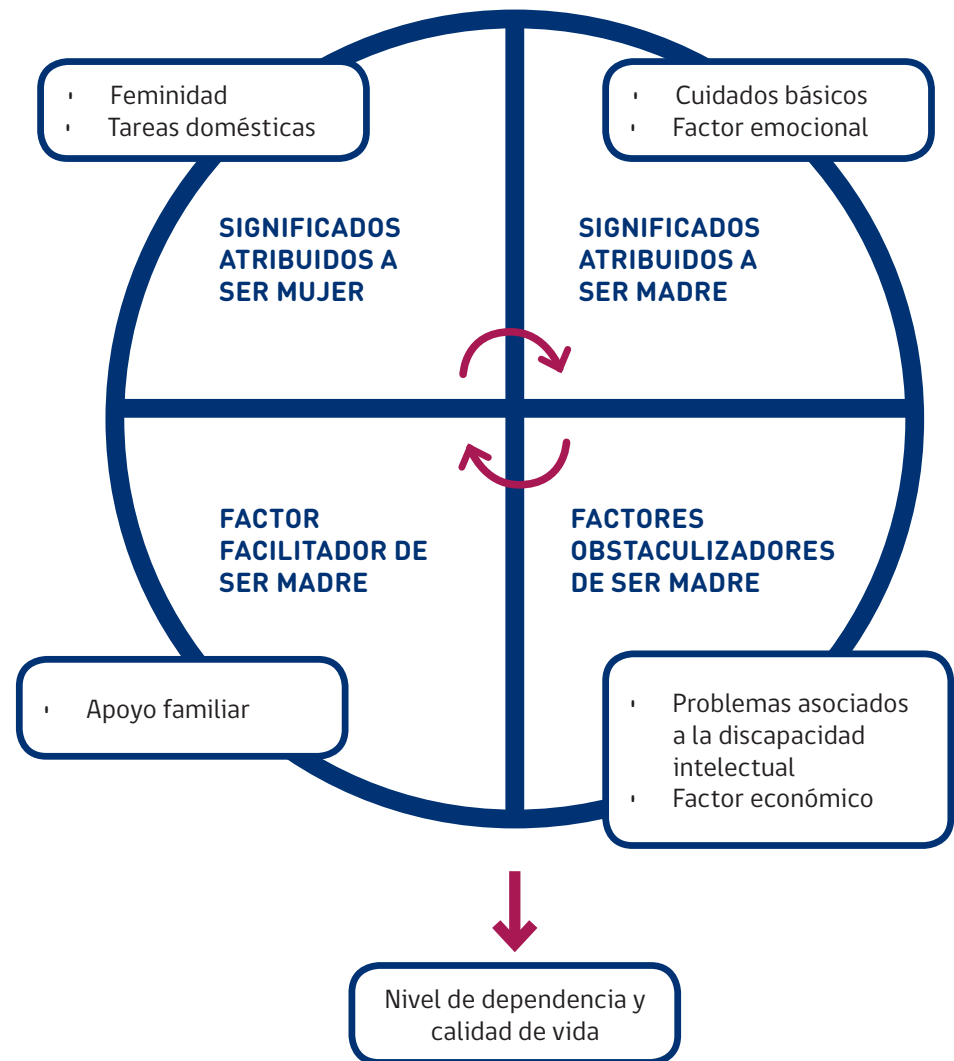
- Feminidad
- Tareas domésticas

- Cuidados básicos
- Factor emocional

SIGNIFICADOS ATRIBUIDOS A SER MUJER

SIGNIFICADOS ATRIBUIDOS A SER MADRE

FACTOR FACILITADOR DE SER MADRE

FACTORES OBSTACULIZADORES DE SER MADRE

- Apoyo familiar

- Problemas asociados a la discapacidad intelectual
- Factor económico

Nivel de dependencia y calidad de vida